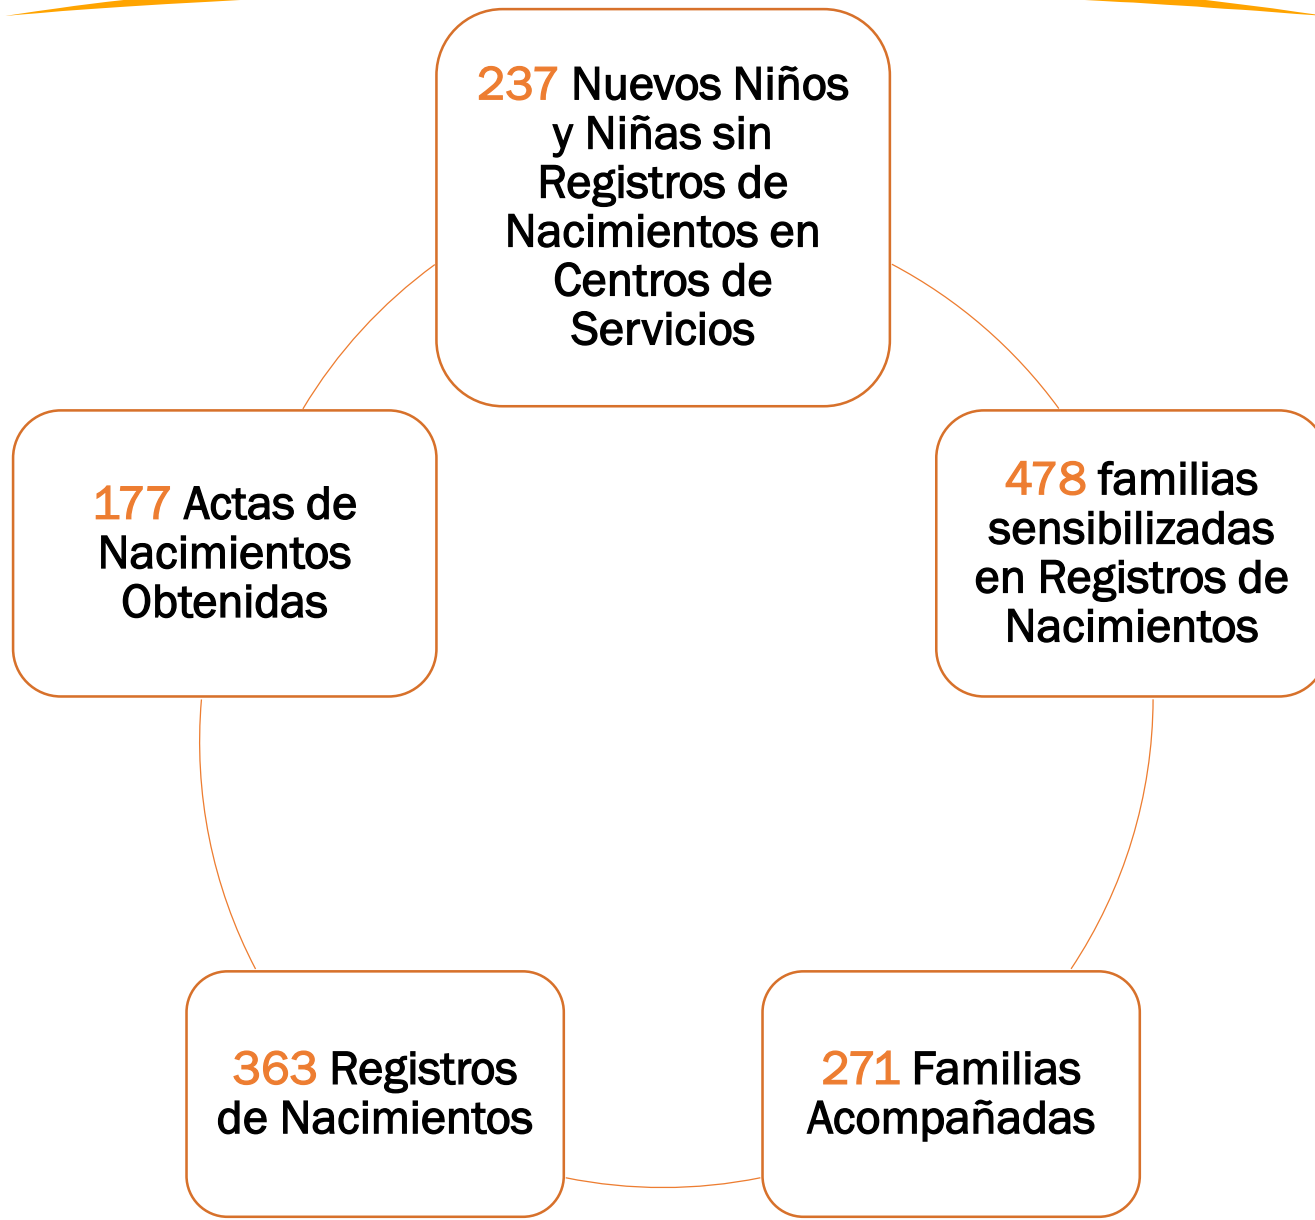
237 Nuevos Niños y Niñas sin Registros de Nacimientos en Centros de Servicios

478 familias sensibilizadas en Registros de Nacimientos

271 Familias Acompañadas

363 Registros de Nacimientos

177 Actas de Nacimientos Obtenidas